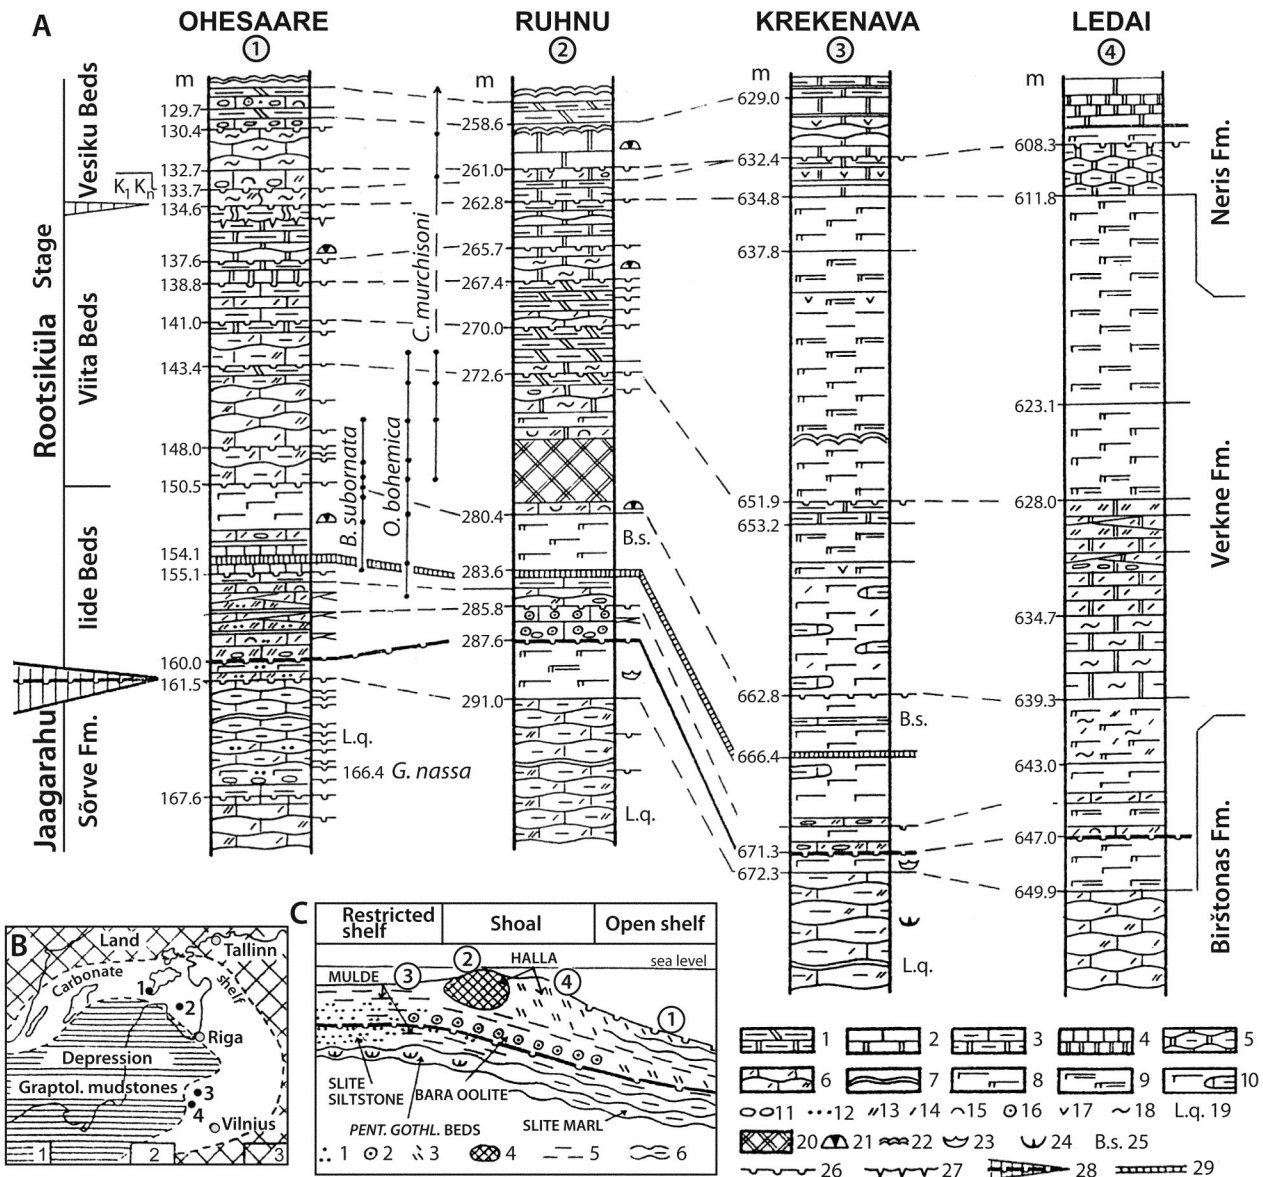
A

OHESAARE ①

RUHNU ②

KREKENAVA ③

LEDAI ④

m

Vesiku Beds

$\overline{K_1 K_n}$

Rootsiküla Stage

Viita Beds

Iide Beds

Jaagarahu

Sõrve Fm.

129.7
130.4
132.7
133.7
134.6
137.6
138.8
141.0
143.4
148.0
150.5
154.1
155.1
160.0
161.5
167.6

L.q.
166.4 G. nassa

B. subornata
O. bohemica
C. murchisoni

m
258.6
261.0
262.8
265.7
267.4
270.0
272.6
280.4
283.6
285.8
287.6
291.0
B.s.
L.q.

m
629.0
632.4
634.8
637.8
651.9
653.2
662.8
666.4
671.3
672.3
B.s.
L.q.

m
608.3
611.8
623.1
628.0
634.7
639.3
643.0
647.0
649.9

Neris Fm.
Verkne Fm.
Birštonas Fm.

B
Land
Carbonate
shelf
Tallinn
1
2
Riga
Depression
Graptol. mudstones
3
4
Vilnius
1 2 3

C
Restricted shelf
Shoal
Open shelf
MULDE
③ ② HALLA ④
sea level
①
SLITE SILTSTONE
BARA OOLITE
PENT. GOTHL. BEDS
SLITE MARL
1 2 3 4 5 6

1 2 3 4 5
6 7 8 9 10
11 12 13 14 15 16 17 18 L.q. 19
20 21 22 23 24 B.s. 25
26 27 28 29